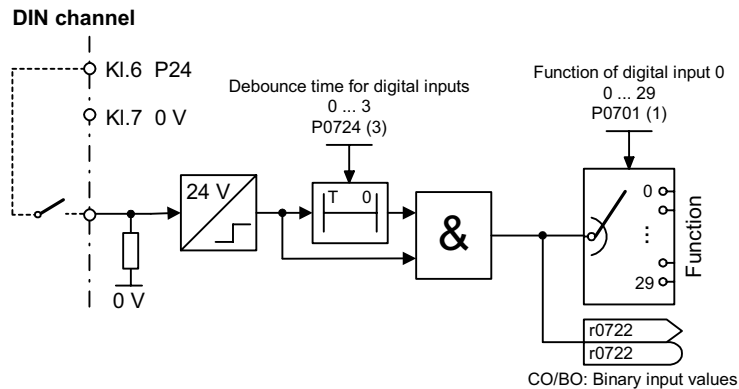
DIN channel

Kl.6 P24

Kl.7 0 V

Debounce time for digital inputs
0 ... 3
P0724 (3)

Function of digital input 0
0 ... 29
P0701 (1)

24 V

T 0

&

0

⋮

29

Function

0 V

r0722

r0722

CO/BO: Binary input values